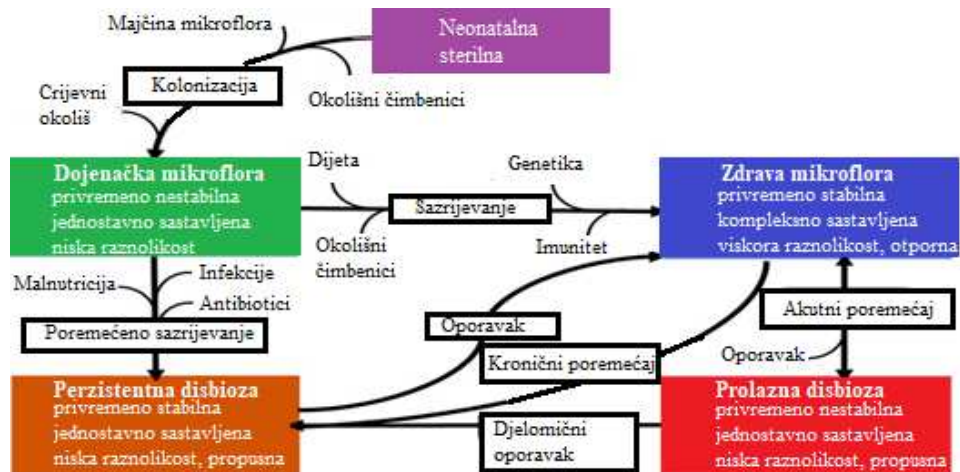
Majčina mikroflora

Neonatalna sterilna

Kolonizacija

Crijevni okoliš

Okolišni čimbenici

**Dojenačka mikroflora**
privremeno nestabilna
jednostavno sastavljena
niska raznolikost

Dijeta

Genetika

Sazrijevanje

Okolišni čimbenici

Imunitet

**Zdrava mikroflora**
privremeno stabilna
kompleksno sastavljena
viskora raznolikost, otporna

Malnutricija

Infekcije

Antibiotici

Poremećeno sazrijevanje

Oporavak

Akutni poremećaj

Kronični poremećaj

Oporavak

**Perzistentna disbioza**
privremeno stabilna
jednostavno sastavljena
niska raznolikost, propusna

Djelomični oporavak

**Prolazna disbioza**
privremeno nestabilna
jednostavno sastavljena
niska raznolikost, propusna